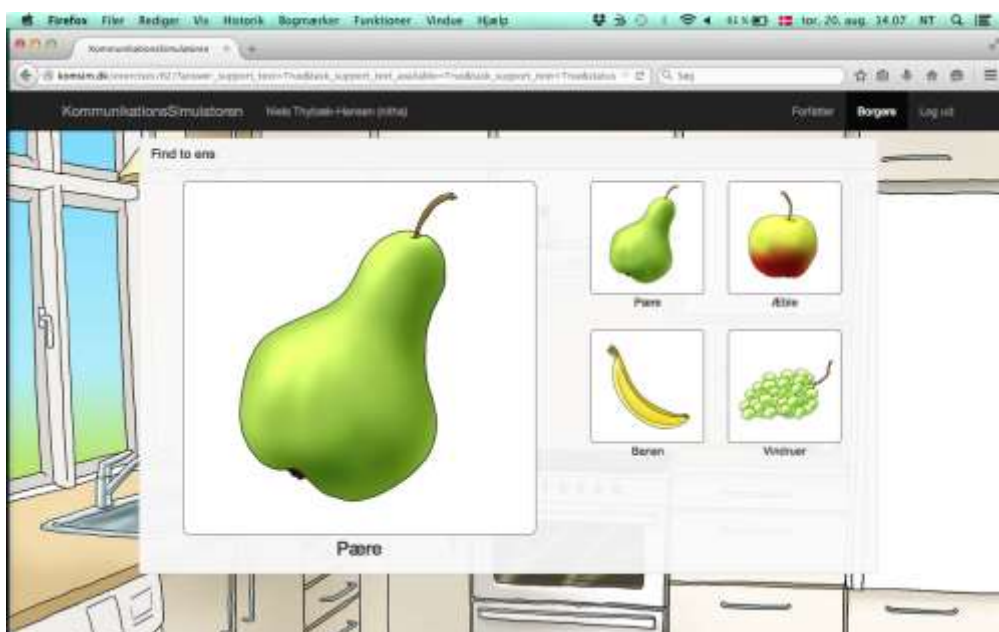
Firefox Filer Rediger Vis Historik Bogmærker Funktioner Vindue Hjælp

41 % tor. 20. aug. 14.07 NT

KommunikationsSimulatoren

komsim.dk/exercises/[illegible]

Søg

KommunikationsSimulatoren Niels Thybo-Hansen (nthe)

Forfatter Borgere Log ud

Find to ens

Pære

Pære

Æble

Banan

Vindruer